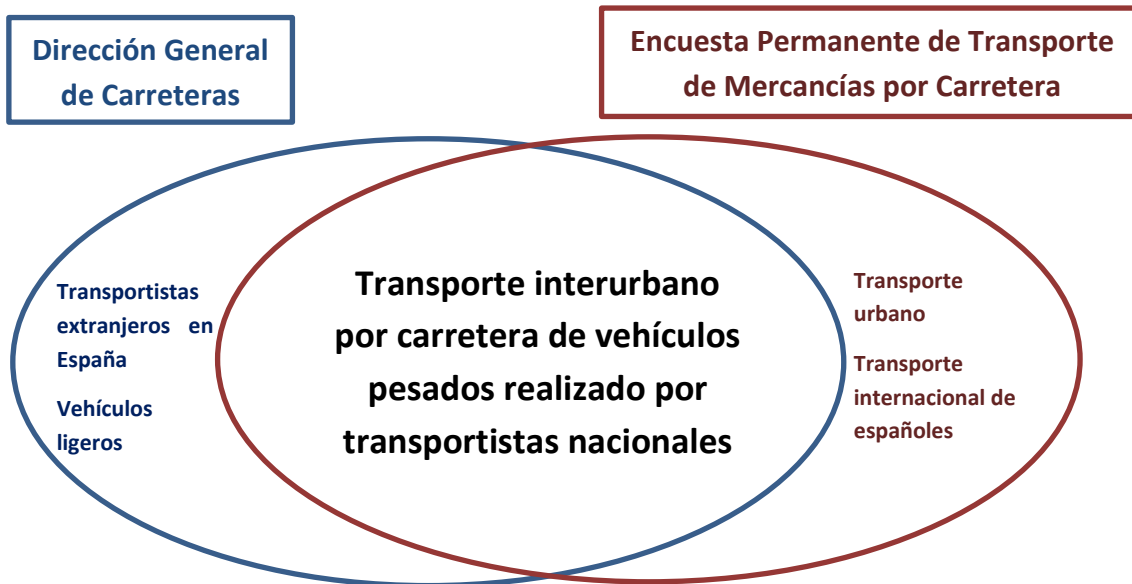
Dirección General de Carreteras

Encuesta Permanente de Transporte de Mercancías por Carretera

Transportistas extranjeros en España

Vehículos ligeros

Transporte interurbano por carretera de vehículos pesados realizado por transportistas nacionales

Transporte urbano

Transporte internacional de españoles